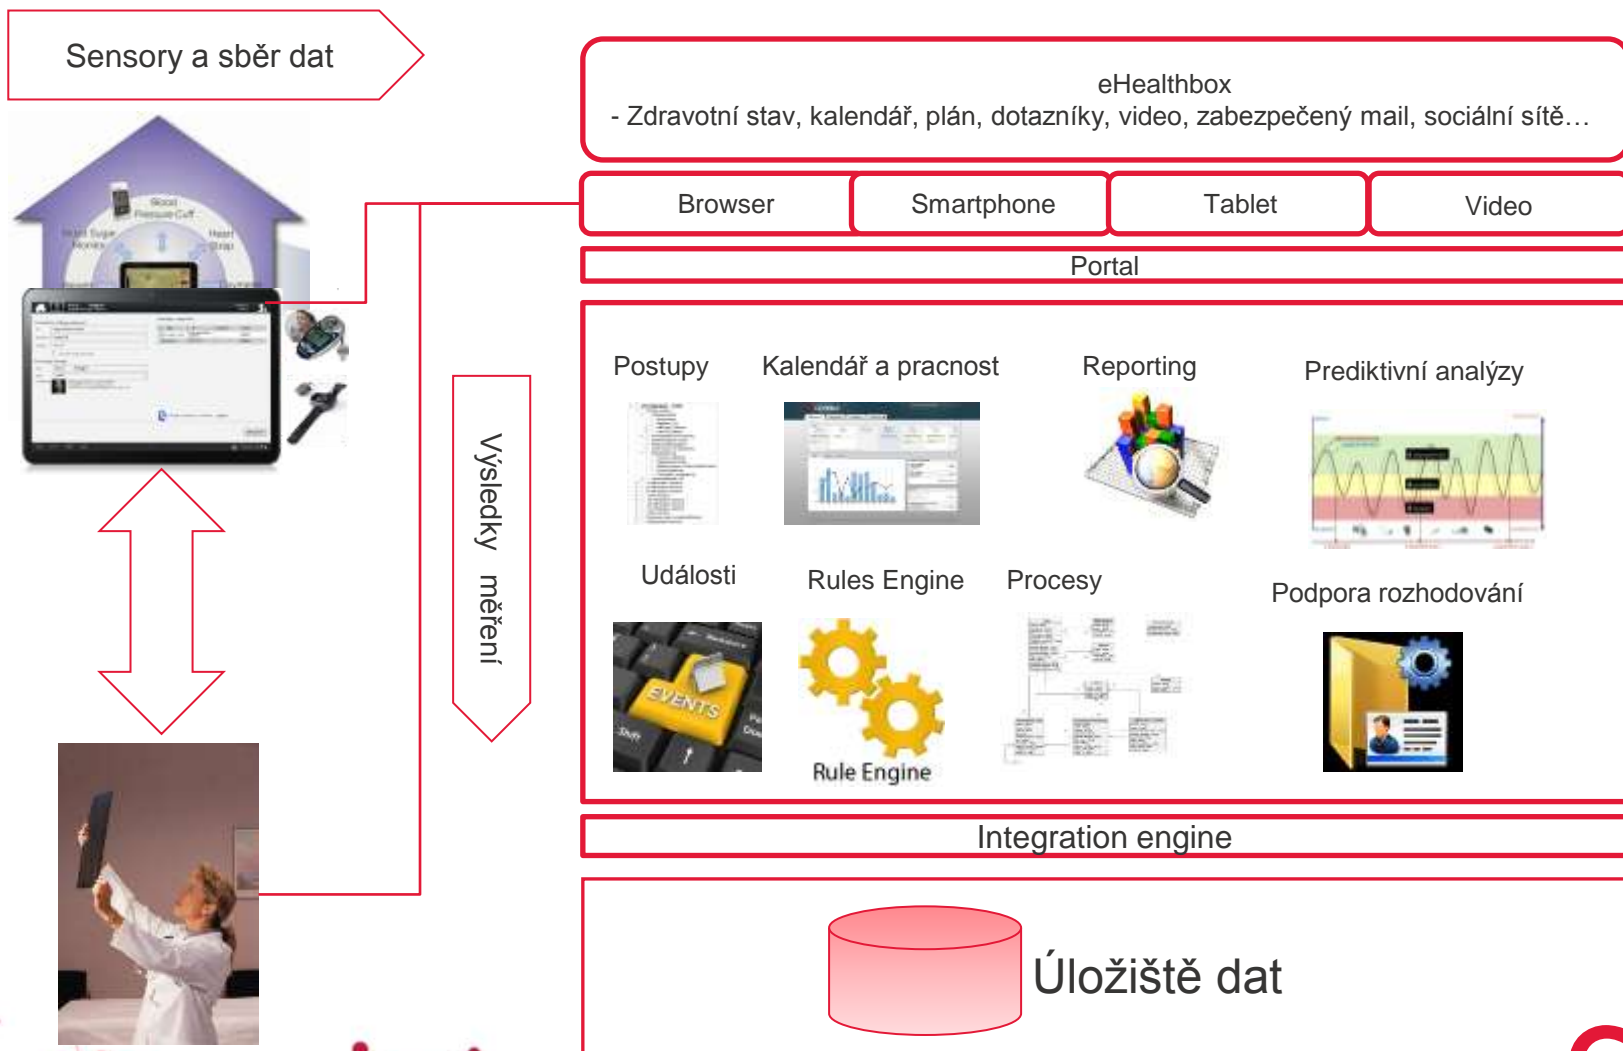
Sensory a sběr dat

eHealthbox
- Zdravotní stav, kalendář, plán, dotazníky, video, zabezpečený mail, sociální sítě…

Browser

Smartphone

Tablet

Video

Portal

Výsledky měření

Postupy

Kalendář a pracnost

Reporting

Prediktivní analýzy

Události

EVENTS

Rules Engine

Rule Engine

Procesy

Podpora rozhodování

Integration engine

Úložiště dat